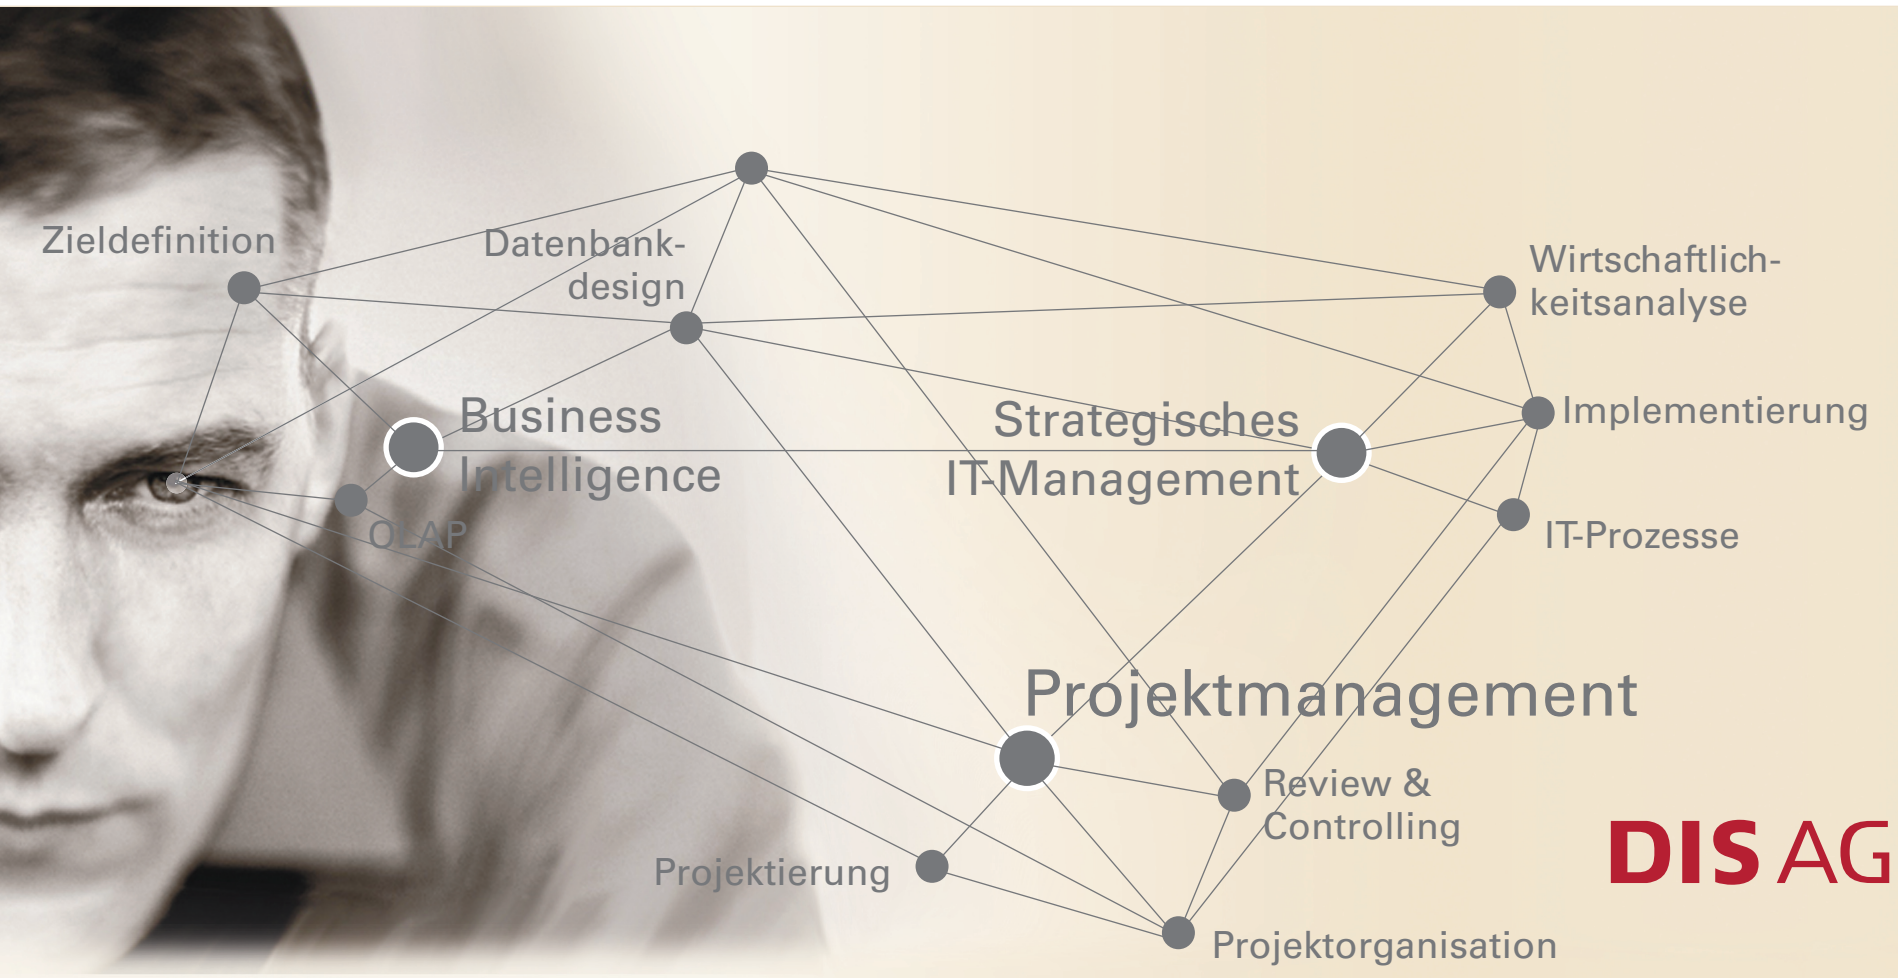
Zieldefinition

Datenbankdesign

Wirtschaftlichkeitsanalyse

Business Intelligence

Strategisches IT-Management

Implementierung

OLAP

IT-Prozesse

Projektmanagement

Review & Controlling

DIS AG

Projektierung

Projektorganisation